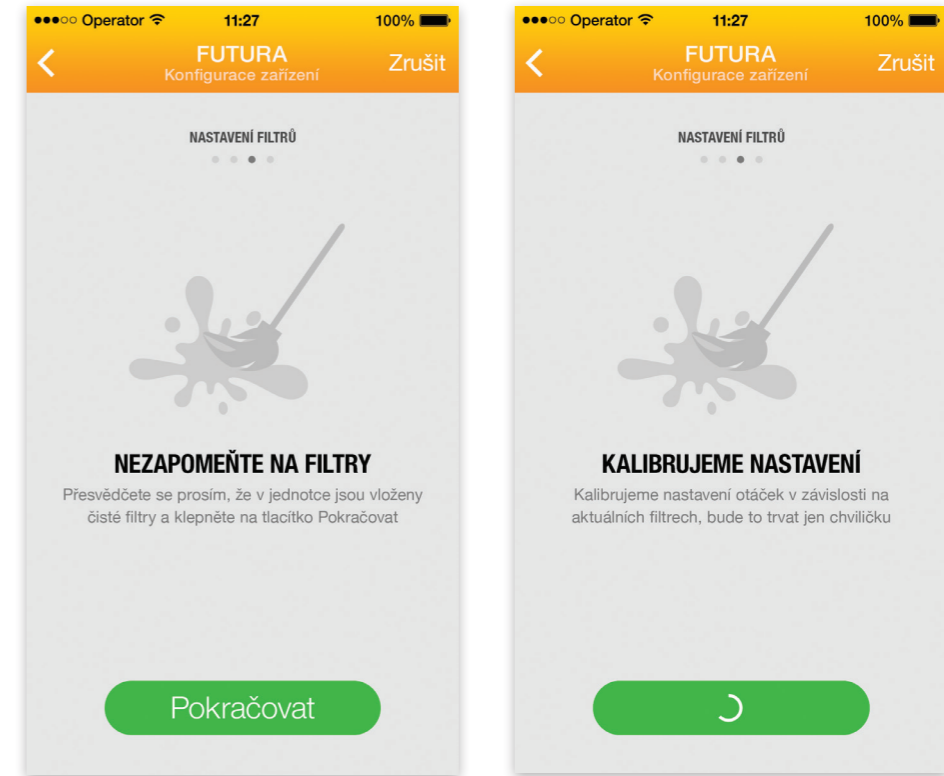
●●●○○ Operator 11:27 100%

FUTURA
Konfigurace zařízení
Zrušit

NASTAVENÍ FILTRŮ

NEZAPOMEŇTE NA FILTRY
Přesvědčete se prosím, že v jednotce jsou vloženy čisté filtry a klepněte na tlačítko Pokračovat

Pokračovat

●●●○○ Operator 11:27 100%

FUTURA
Konfigurace zařízení
Zrušit

NASTAVENÍ FILTRŮ

KALIBRUJEME NASTAVENÍ
Kalibrujeme nastavení otáček v závislosti na aktuálních filtrech, bude to trvat jen chviličku